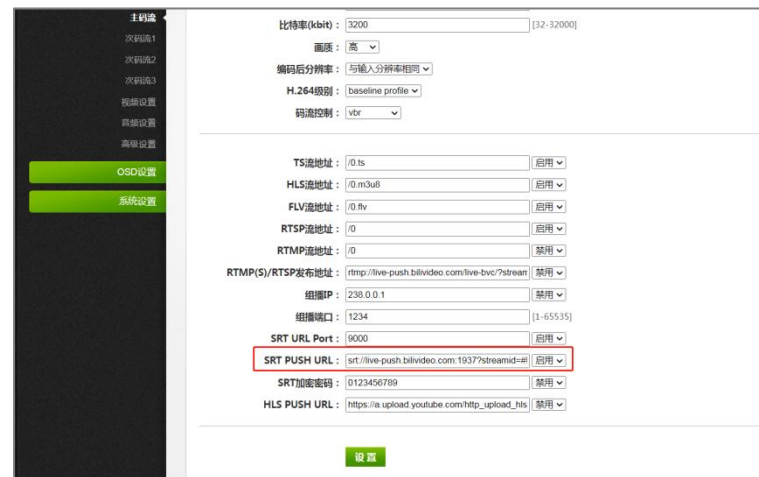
主码流
次码流1
次码流2
次码流3
视频设置
音频设置
高级设置
OSD设置
系统设置

比特率(kbit)： 3200 [32-32000]
画质： 高
编码后分辨率： 与输入分辨率相同
H.264级别： baseline profile
码流控制： vbr

TS流地址： /0.ts 启用
HLS流地址： /0.m3u8 启用
FLV流地址： /0.flv 启用
RTSP流地址： /0 启用
RTMP流地址： /0 禁用
RTMP(S)/RTSP发布地址： rtmp://live-push.bilivideo.com/live-bvc/?stream 禁用
组播IP： 238.0.0.1 禁用
组播端口： 1234 [1-65535]
SRT URL Port： 9000 禁用
SRT PUSH URL： srt://live-push.bilivideo.com:1937?streamid=#! 启用
SRT加密密码： 0123456789 禁用
HLS PUSH URL： https://a.upload.youtube.com/http_upload_hls 禁用

设置